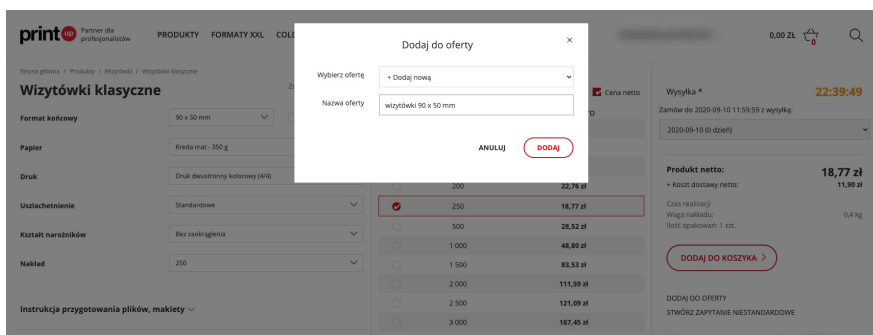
print up Partner dla profesjonalistów

PRODUKTY FORMATY XXL COL

0,00 ZŁ 0

Strona główna / Produkty / Wizytówki / Wizytówki klasyczne

Wizytówki klasyczne

Format końcowy 90 x 50 mm

Papier Kreda mat - 350 g

Druk Druk dwustronny kolorowy (4/4)

Uszlachetnienie Standardowe

Kształt narożników Bez zaokrąglenia

Nakład 250

Instrukcja przygotowania plików, makiety

Dodaj do oferty

Wybierz ofertę + Dodaj nową

Nazwa oferty wizytówki 90 x 50 mm

ANULUJ DODAJ

Cena netto

| 200 | 22,76 zł |
|---|---|
| 250 | 18,77 zł |
| 500 | 28,52 zł |
| 1 000 | 48,80 zł |
| 1 500 | 83,53 zł |
| 2 000 | 111,59 zł |
| 2 500 | 121,09 zł |
| 3 000 | 167,45 zł |

Wysyłka * 22:39:49

Zamów do 2020-09-10 11:59:59 z wysyłką:

2020-09-10 (0 dzień)

Produkt netto: 18,77 zł

+ Koszt dostawy netto: 11,90 zł

Czas realizacji:
Waga nakładu: 0,4 kg
Ilość opakowań: 1 szt.

DODAJ DO KOSZYKA

DODAJ DO OFERTY
STWÓRZ ZAPYTANIE NIESTANDARDOWE